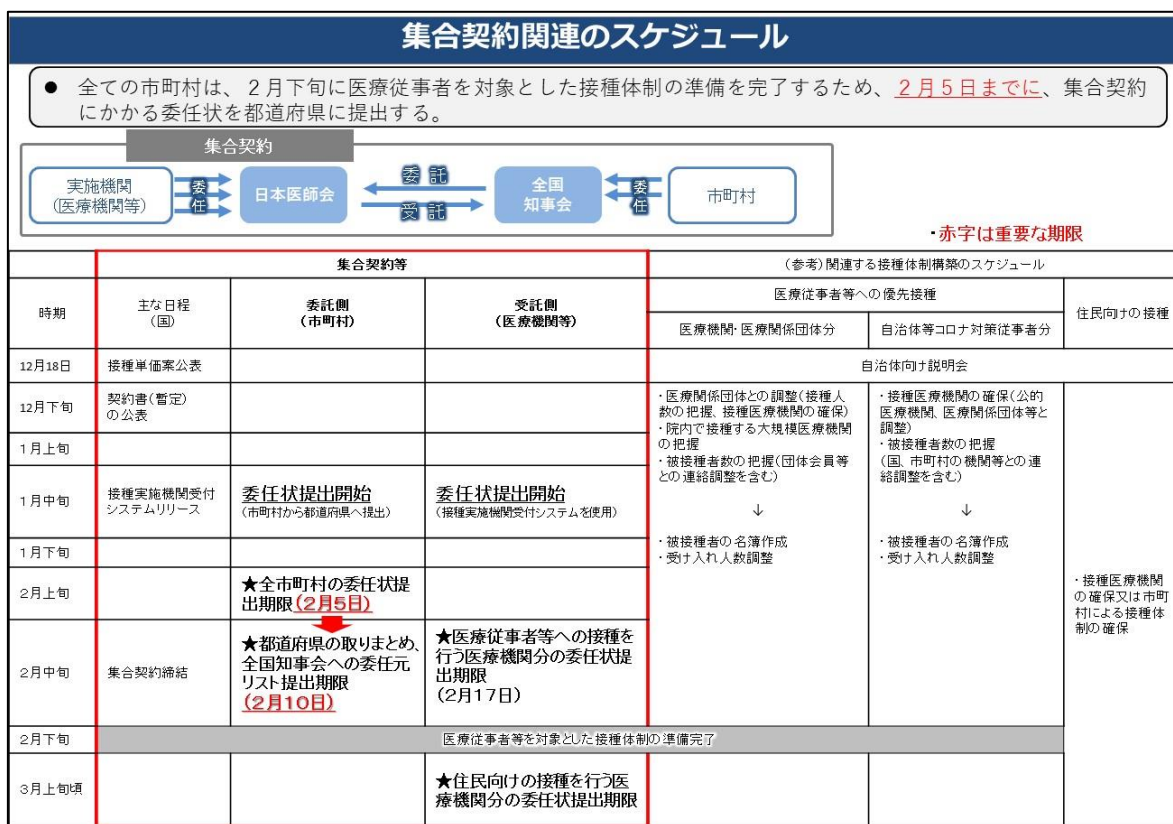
集合契約関連のスケジュール

● 全ての市町村は、２月下旬に医療従事者を対象とした接種体制の準備を完了するため、２月５日までに、集合契約にかかる委任状を都道府県に提出する。

集合契約

実施機関（医療機関等） 委任 日本医師会 委託 受託 全国知事会 委任 市町村

・赤字は重要な期限

| 時期 | 主な日程（国） | 委託側（市町村） | 受託側（医療機関等） | 医療機関・医療関係団体分 | 自治体等コロナ対策従事者分 | 住民向けの接種 |
|---|---|---|---|---|---|---|
| | 集合契約等 | | | （参考）関連する接種体制構築のスケジュール 医療従事者等への優先接種 | | |
| 12月18日 | 接種単価案公表 | | | 自治体向け説明会 | | |
| 12月下旬 | 契約書（暫定）の公表 | | | ・医療関係団体との調整（接種人数の把握、接種医療機関の確保） ・院内で接種する大規模医療機関の把握 ・被接種者数の把握（団体会員等との連絡調整を含む） ↓ ・被接種者の名簿作成 ・受け入れ人数調整 | ・接種医療機関の確保（公的医療機関、医療関係団体等と調整） ・被接種者数の把握（国、市町村の機関等との連絡調整を含む） ↓ ・被接種者の名簿作成 ・受け入れ人数調整 | |
| 1月上旬 | | | | | | |
| 1月中旬 | 接種実施機関受付システムリリース | 委任状提出開始（市町村から都道府県へ提出） | 委任状提出開始（接種実施機関受付システムを使用） | | | |
| 1月下旬 | | | | | | |
| 2月上旬 | | ★全市町村の委任状提出期限（2月5日） | | | | ・接種医療機関の確保又は市町村による接種体制の確保 |
| 2月中旬 | 集合契約締結 | ★都道府県の取りまとめ、全国知事会への委任元リスト提出期限（2月10日） | ★医療従事者等への接種を行う医療機関分の委任状提出期限（2月17日） | | | |
| 2月下旬 | 医療従事者等を対象とした接種体制の準備完了 | | | | | |
| 3月上旬頃 | | | ★住民向けの接種を行う医療機関分の委任状提出期限 | | | |